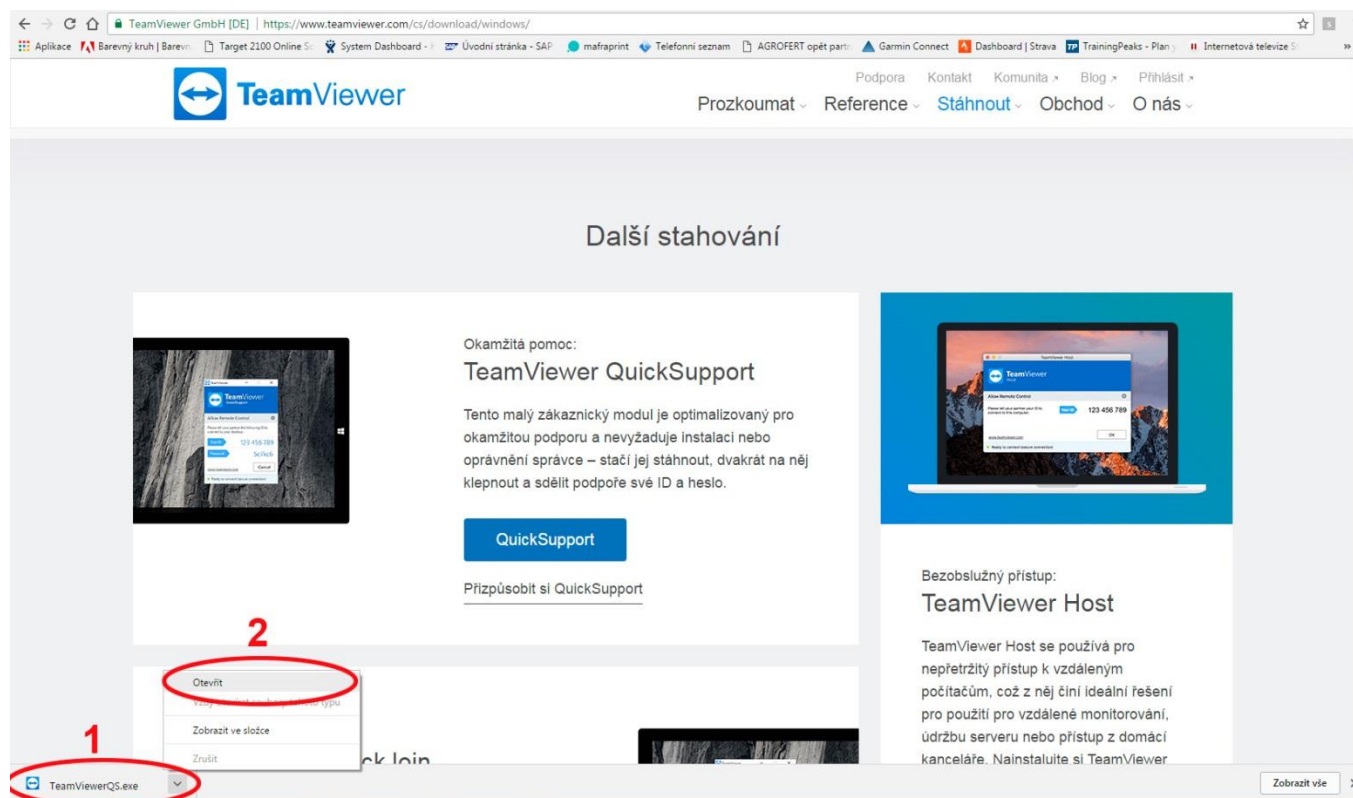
TeamViewer GmbH [DE] | https://www.teamviewer.com/cs/download/windows/

Aplikace Barevný kruh | Barevn Target 2100 Online S System Dashboard - Úvodní stránka - SAP mafraprint Telefonní seznam AGROFERT opět partr Garmin Connect Dashboard | Strava TrainingPeaks - Plan Internetová televize

TeamViewer

Podpora Kontakt Komunita Blog Přihlásit

Prozkoumat Reference Stáhnout Obchod O nás

Další stahování

Okamžitá pomoc:

TeamViewer QuickSupport

Tento malý zákaznický modul je optimalizovaný pro okamžitou podporu a nevyžaduje instalaci nebo oprávnění správce – stačí jej stáhnout, dvakrát na něj klepnout a sdělit podpoře své ID a heslo.

QuickSupport

Přizpůsobit si QuickSupport

TeamViewer

Allow Remote Control

123 456 789

5c7ecb

Cancel

TeamViewer Host

TeamViewer

Allow Remote Control

123 456 789

OK

Bezobslužný přístup:

TeamViewer Host

TeamViewer Host se používá pro nepřetržitý přístup k vzdáleným počítačům, což z něj činí ideální řešení pro použití pro vzdálené monitorování, údržbu serveru nebo přístup z domácí kanceláře. Nainstalujte si TeamViewer

2

Otevřít

Vždy otevírat soubory tohoto typu

Zobrazit ve složce

Zrušit

ck Join

1

TeamViewerQS.exe

Zobrazit vše